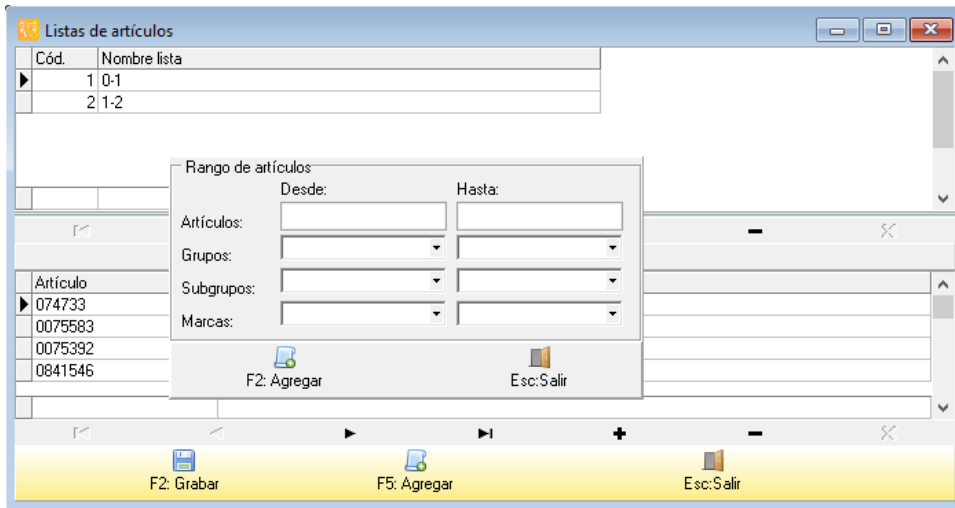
Listas de artículos

| Cód. | Nombre lista |
|---|---|
| 1 | 0-1 |
| 2 | 1-2 |

Rango de artículos
Desde: Hasta:
Artículos:
Grupos:
Subgrupos:
Marcas:

F2: Agregar
Esc:Salir

| Artículo |
|---|
| 074733 |
| 0075583 |
| 0075392 |
| 0841546 |

F2: Grabar
F5: Agregar
Esc:Salir